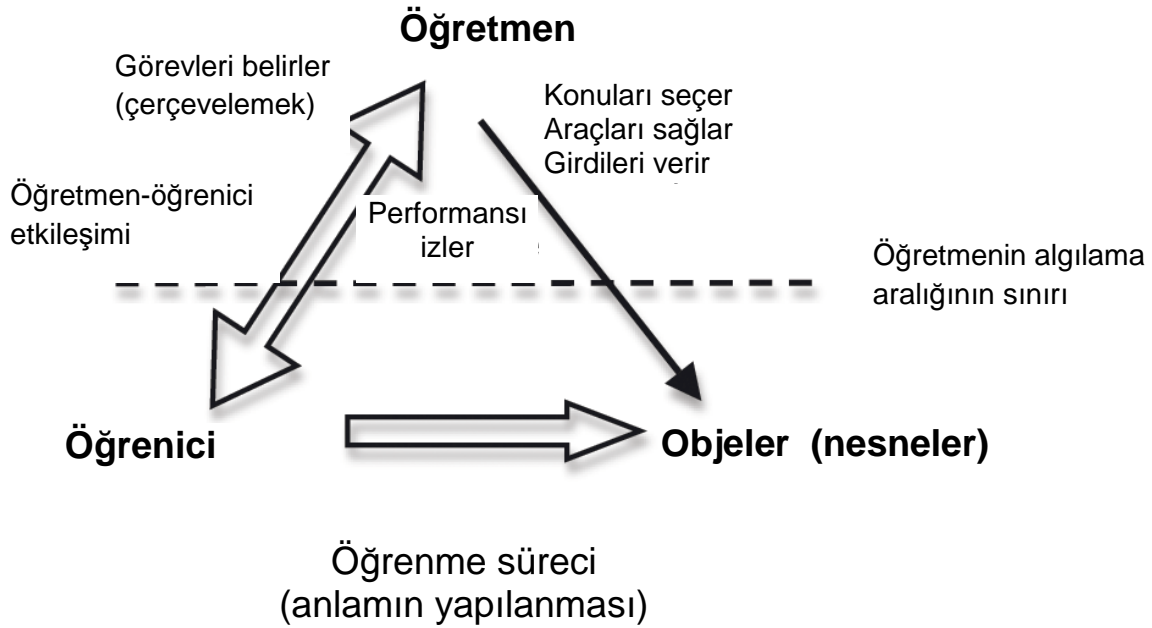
Öğretmen

Görevleri belirler
(çerçevelemek)

Konuları seçer
Araçları sağlar
Girdileri verir

Öğretmen-öğrenici
etkileşimi

Performansı
izler

Öğretmenin algılama
aralığının sınırı

Öğrenici

Objeler (nesneler)

Öğrenme süreci
(anlamın yapılanması)